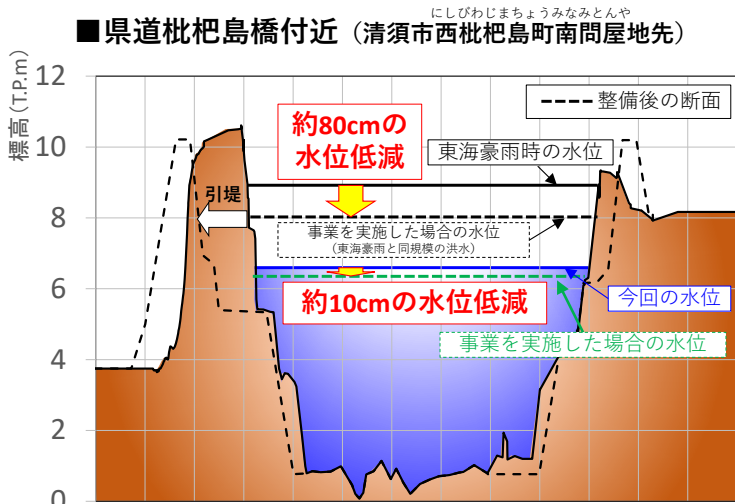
■県道枇杷島橋付近（清須市西枇杷島町南問屋地先）

にしびわじまちょうみなみとんや

標高（T.P.m）

12
10
8
6
4
2
0

整備後の断面

約80cmの水位低減

東海豪雨時の水位

引堤

事業を実施した場合の水位
（東海豪雨と同規模の洪水）

約10cmの水位低減

今回の水位

事業を実施した場合の水位